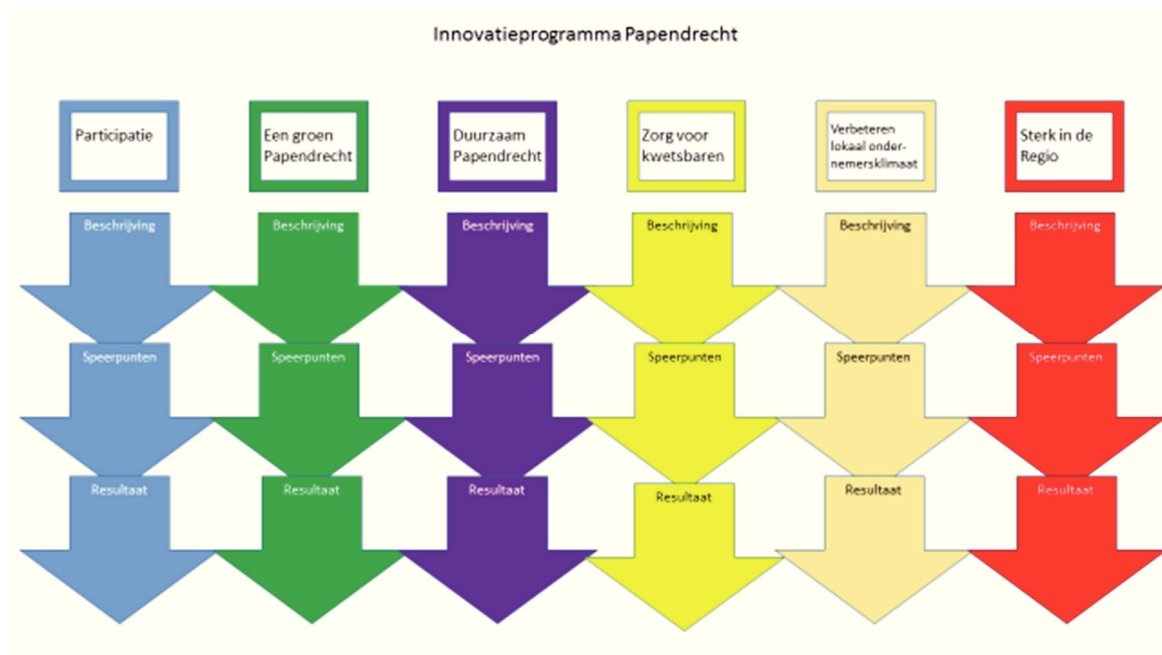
Innovatieprogramma Papendrecht

Participatie

Beschrijving

Speerpunten

Resultaat

Een groen Papendrecht

Beschrijving

Speerpunten

Resultaat

Duurzaam Papendrecht

Beschrijving

Speerpunten

Resultaat

Zorg voor kwetsbaren

Beschrijving

Speerpunten

Resultaat

Verbeteren lokaal ondernemersklimaat

Beschrijving

Speerpunten

Resultaat

Sterk in de Regio

Beschrijving

Speerpunten

Resultaat